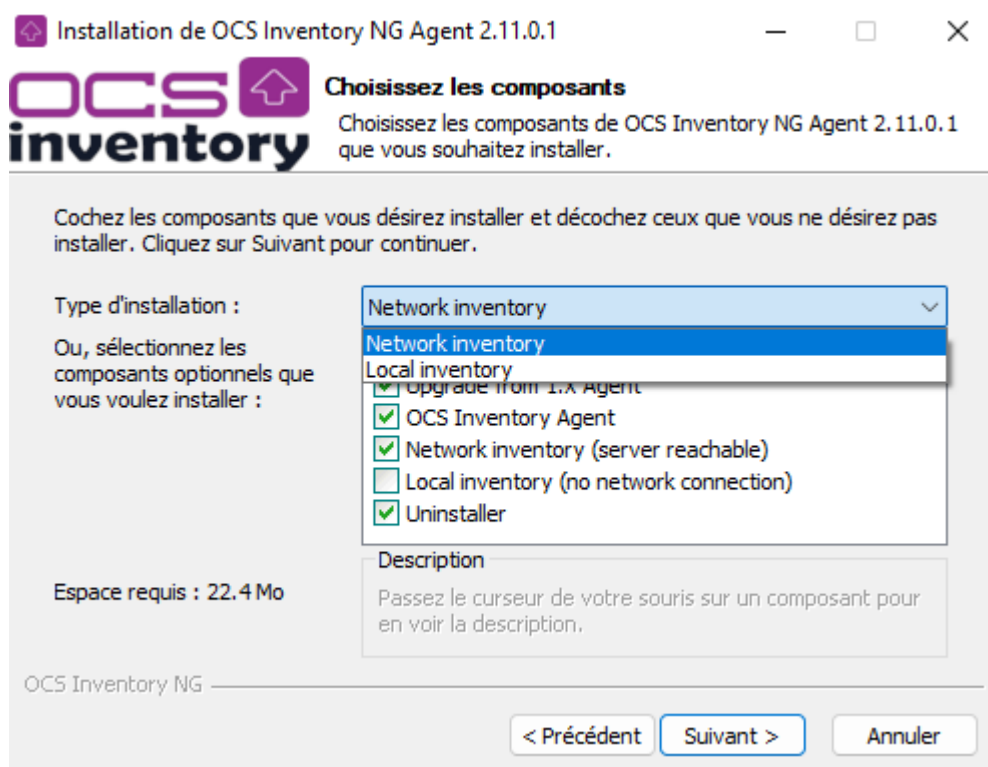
Installation de OCS Inventory NG Agent 2.11.0.1

OCS inventory

Choisissez les composants

Choisissez les composants de OCS Inventory NG Agent 2.11.0.1 que vous souhaitez installer.

Cochez les composants que vous désirez installer et décochez ceux que vous ne désirez pas installer. Cliquez sur Suivant pour continuer.

Type d'installation :

Network inventory

Network inventory
Local inventory

Ou, sélectionnez les composants optionnels que vous voulez installer :

Upgrade from 1.x Agent
OCS Inventory Agent
Network inventory (server reachable)
Local inventory (no network connection)
Uninstaller

Description

Passez le curseur de votre souris sur un composant pour en voir la description.

Espace requis : 22.4 Mo

OCS Inventory NG

< Précédent | Suivant > | Annuler